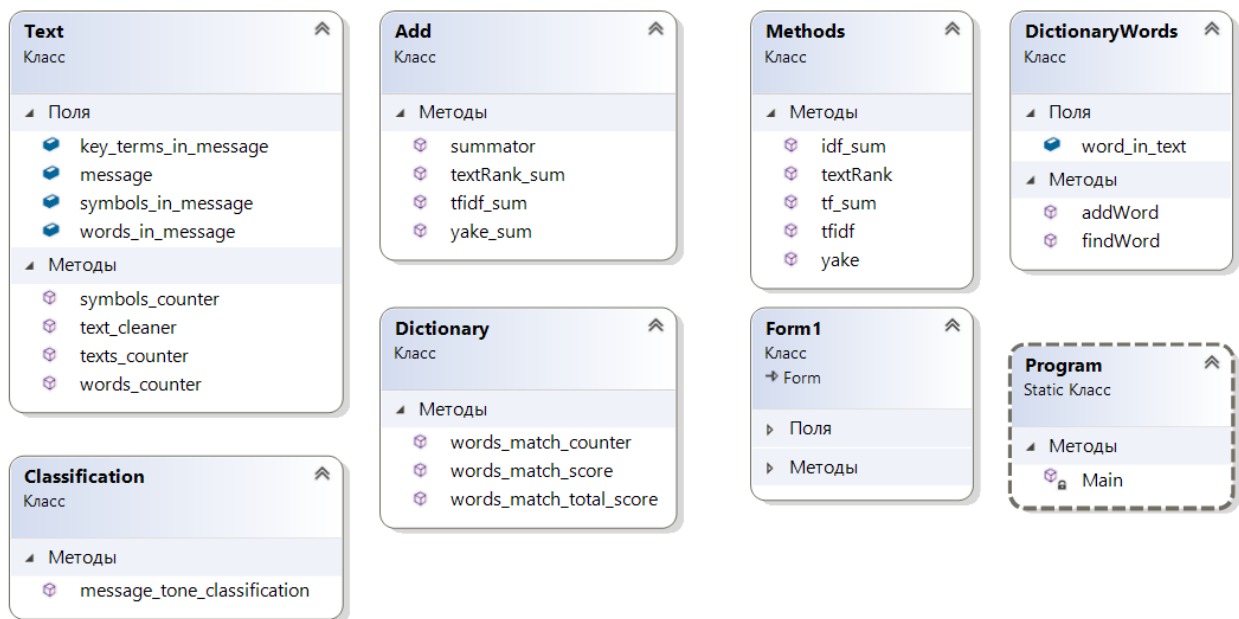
Text
Класс

Поля
key_terms_in_message
message
symbols_in_message
words_in_message

Методы
symbols_counter
text_cleaner
texts_counter
words_counter

Classification
Класс

Методы
message_tone_classification

Add
Класс

Методы
summator
textRank_sum
tfidf_sum
yake_sum

Dictionary
Класс

Методы
words_match_counter
words_match_score
words_match_total_score

Methods
Класс

Методы
idf_sum
textRank
tf_sum
tfidf
yake

Form1
Класс
→ Form

Поля

Методы

DictionaryWords
Класс

Поля
word_in_text

Методы
addWord
findWord

Program
Static Класс

Методы
Main